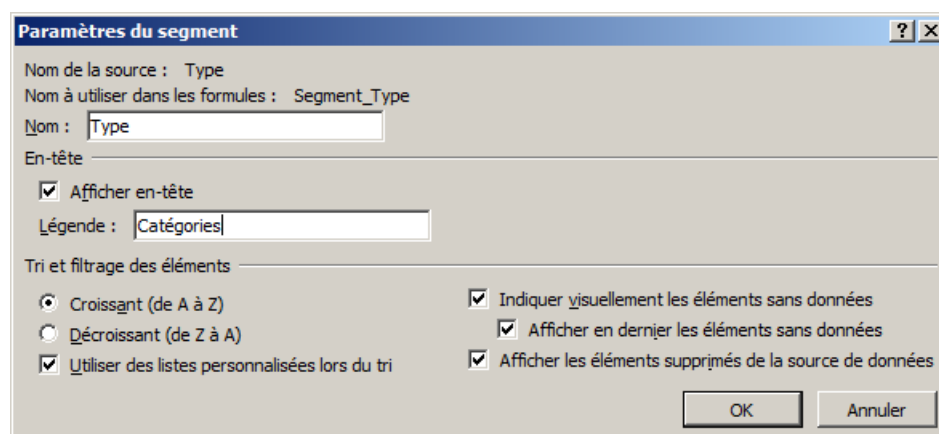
Paramètres du segment

?
X

Nom de la source : Type
Nom à utiliser dans les formules : Segment_Type
Nom : Type

En-tête

Afficher en-tête
Légende : Catégories

Tri et filtrage des éléments

Croissant (de A à Z)
Décroissant (de Z à A)
Utiliser des listes personnalisées lors du tri

Indiquer visuellement les éléments sans données
Afficher en dernier les éléments sans données
Afficher les éléments supprimés de la source de données

OK
Annuler